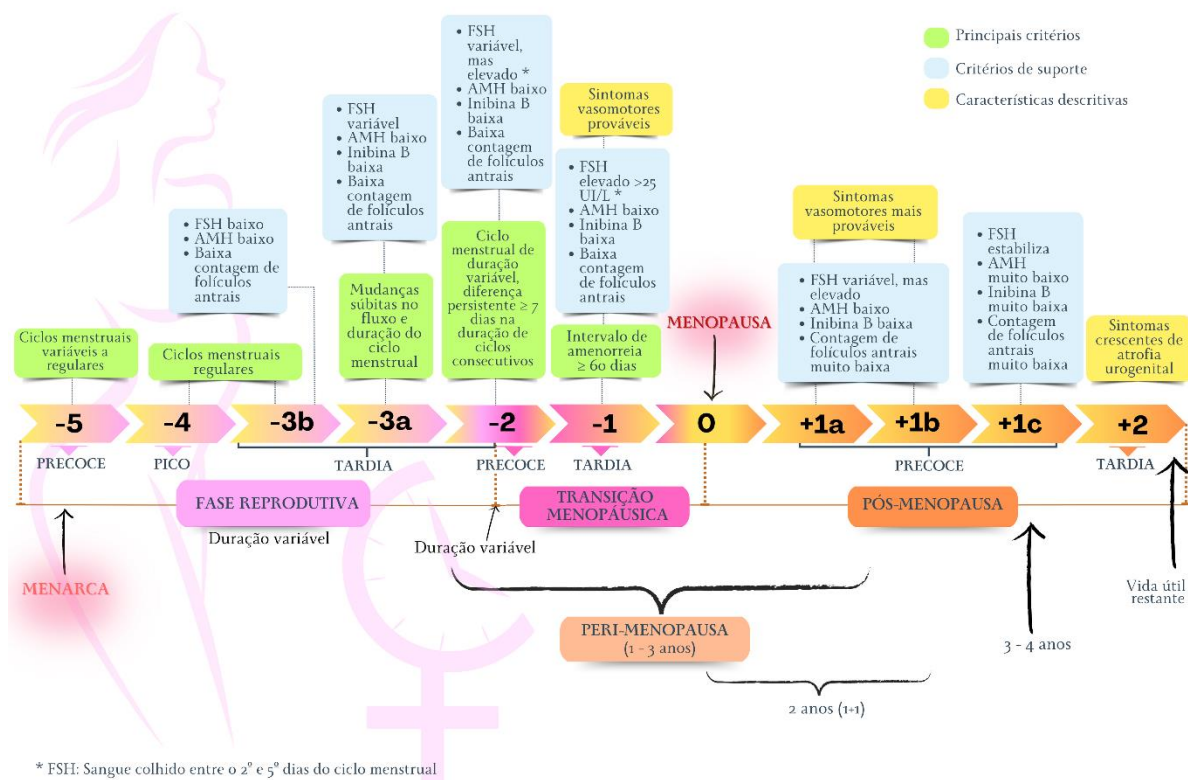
Principais critérios
Critérios de suporte
Características descritivas

• FSH variável, mas elevado *
• AMH baixo
• Inibina B baixa
• Baixa contagem de folículos antrais

• FSH variável
• AMH baixo
• Inibina B baixa
• Baixa contagem de folículos antrais

Sintomas vasomotores prováveis

• FSH elevado >25 UI/L *
• AMH baixo
• Inibina B baixa
• Baixa contagem de folículos antrais

• FSH baixo
• AMH baixo
• Baixa contagem de folículos antrais

Sintomas vasomotores mais prováveis

• FSH estabiliza
• AMH muito baixo
• Inibina B muito baixa
• Contagem de folículos antrais muito baixa

Ciclo menstrual de duração variável, diferença persistente ≥ 7 dias na duração de ciclos consecutivos

Mudanças súbitas no fluxo e duração do ciclo menstrual

• FSH variável, mas elevado
• AMH baixo
• Inibina B baixa
• Contagem de folículos antrais muito baixa

Ciclos menstruais variáveis a regulares

Ciclos menstruais regulares

Intervalo de amenorreia ≥ 60 dias

MENOPAUSA

Sintomas crescentes de atrofia urogenital

-5 | -4 | -3b | -3a | -2 | -1 | 0 | +1a | +1b | +1c | +2

PRECOCE
PICO
TARDIA
PRECOCE
TARDIA
PRECOCE
TARDIA

FASE REPRODUTIVA
Duração variável
TRANSIÇÃO MENOPÁUSICA
Duração variável
PÓS-MENOPAUSA

MENARCA

PERI-MENOPAUSA
(1 - 3 anos)

2 anos (1+1)

3 - 4 anos

Vida útil restante

* FSH: Sangue colhido entre o 2° e 5° dias do ciclo menstrual